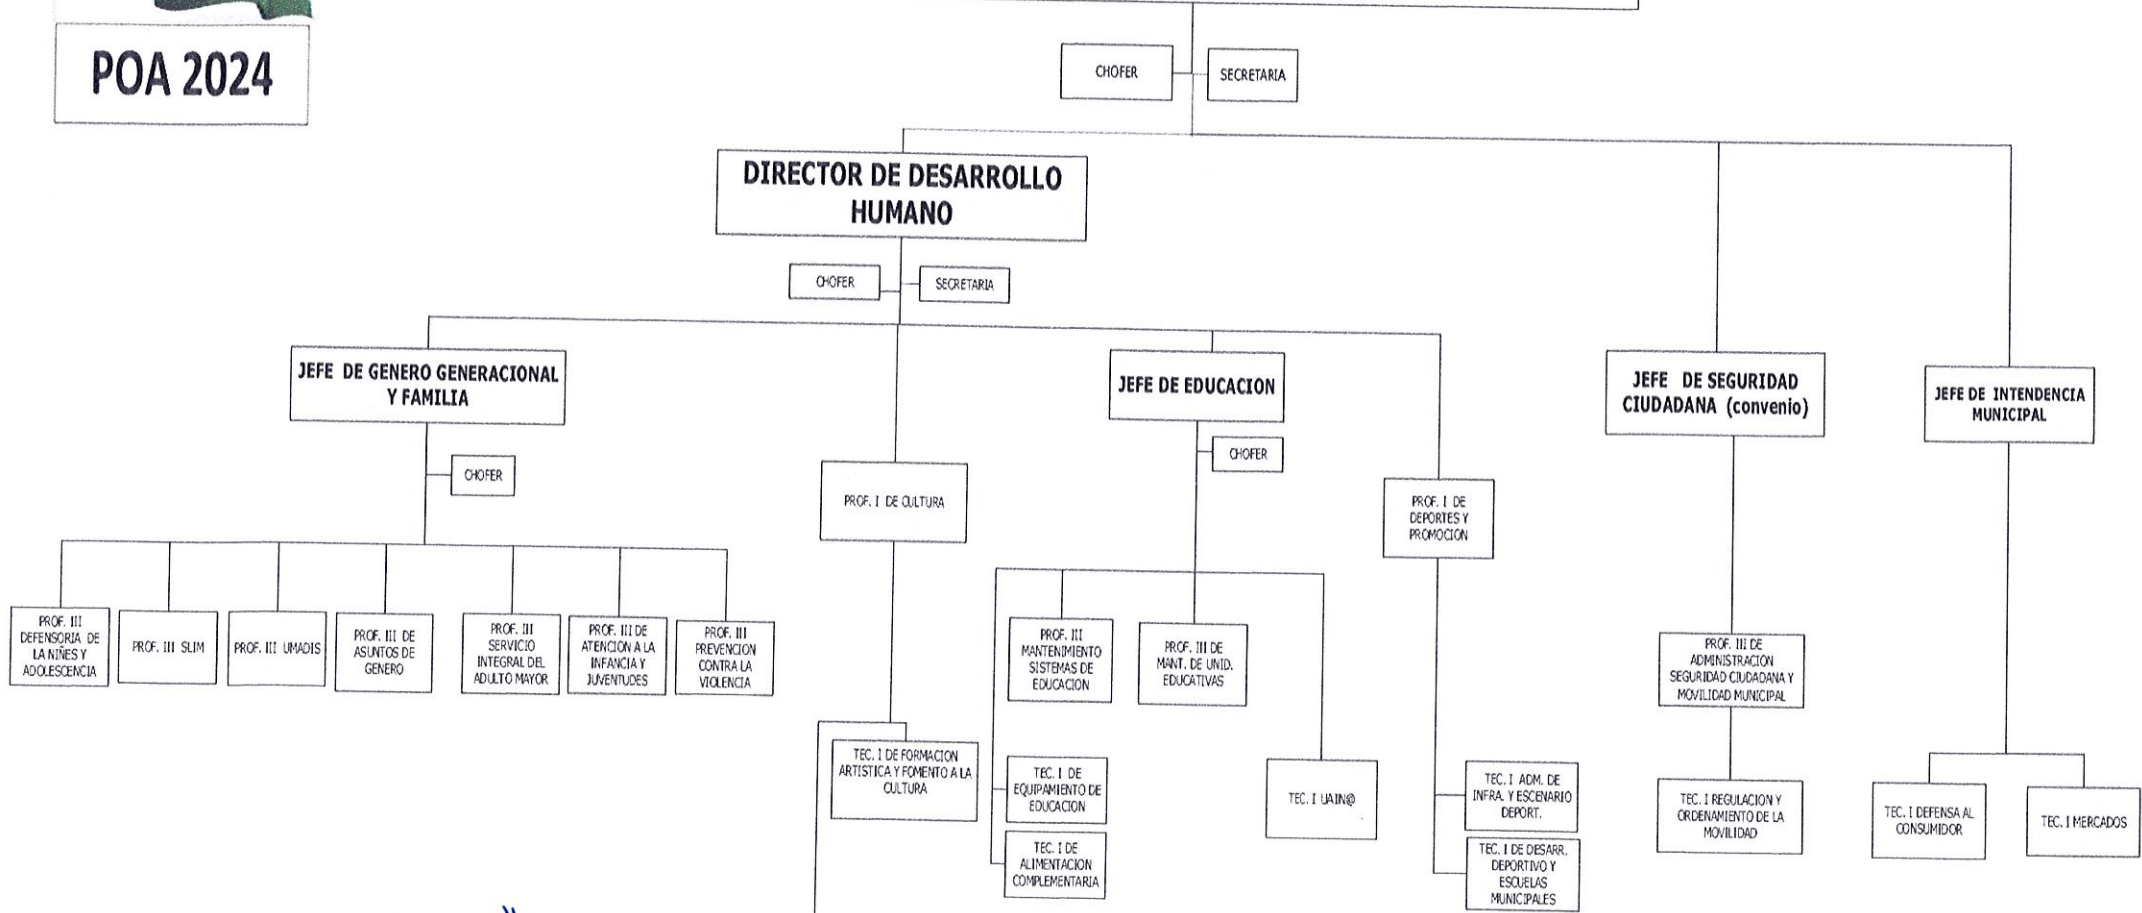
POA 2024

CHOFER

SECRETARIA

DIRECTOR DE DESARROLLO HUMANO

CHOFER

SECRETARIA

JEFE DE GENERO GENERACIONAL Y FAMILIA

CHOFER

PROF. III DEFENSORIA DE LA NIÑES Y ADOLESCENCIA

PROF. III SLIM

PROF. III UMADIS

PROF. III DE ASUNTOS DE GENERO

PROF. III SERVICIO INTEGRAL DEL ADULTO MAYOR

PROF. III DE ATENCION A LA INFANCIA Y JUVENTUDES

PROF. III PREVENCION CONTRA LA VIOLENCIA

PROF. I DE CULTURA

TEC. I DE FORMACION ARTISTICA Y FOMENTO A LA CULTURA

JEFE DE EDUCACION

CHOFER

PROF. III MANTENIMIENTO SISTEMAS DE EDUCACION

PROF. III DE MANT. DE UNID. EDUCATIVAS

TEC. I DE EQUIPAMIENTO DE EDUCACION

TEC. I DE ALIMENTACION COMPLEMENTARIA

TEC. I UAIN@

PROF. I DE DEPORTES Y PROMOCION

TEC. I ADM. DE INFRA. Y ESCENARIO DEPORT.

TEC. I DE DESARR. DEPORTIVO Y ESCUELAS MUNICIPALES

JEFE DE SEGURIDAD CIUDADANA (convenio)

PROF. III DE ADMINISTRACION SEGURIDAD CIUDADANA Y MOVILIDAD MUNICIPAL

TEC. I REGULACION Y ORDENAMIENTO DE LA MOVILIDAD

JEFE DE INTENDENCIA MUNICIPAL

TEC. I DEFENSA AL CONSUMIDOR

TEC. I MERCADOS